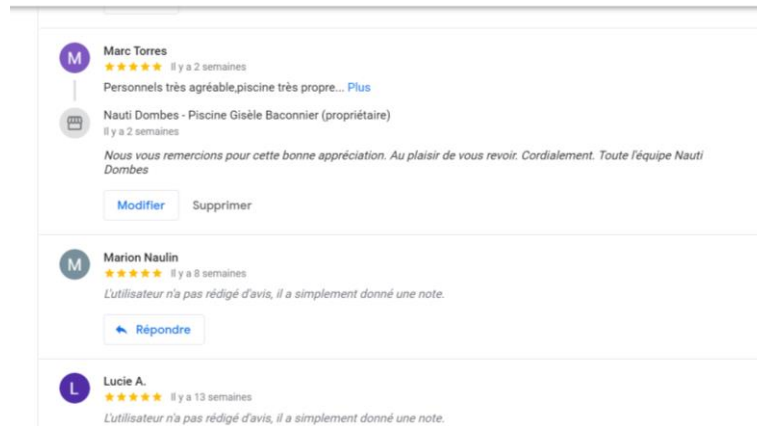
M

Marc Torres
★★★★★ Il y a 2 semaines

Personnels très agréable,piscine très propre... Plus

Nauti Dombes - Piscine Gisèle Baconnier (propriétaire)
Il y a 2 semaines

Nous vous remercions pour cette bonne appréciation. Au plaisir de vous revoir. Cordialement. Toute l'équipe Nauti Dombes

Modifier Supprimer

M

Marion Naulin
★★★★★ Il y a 8 semaines

L'utilisateur n'a pas rédigé d'avis, il a simplement donné une note.

Répondre

L

Lucie A.
★★★★★ Il y a 13 semaines

L'utilisateur n'a pas rédigé d'avis, il a simplement donné une note.